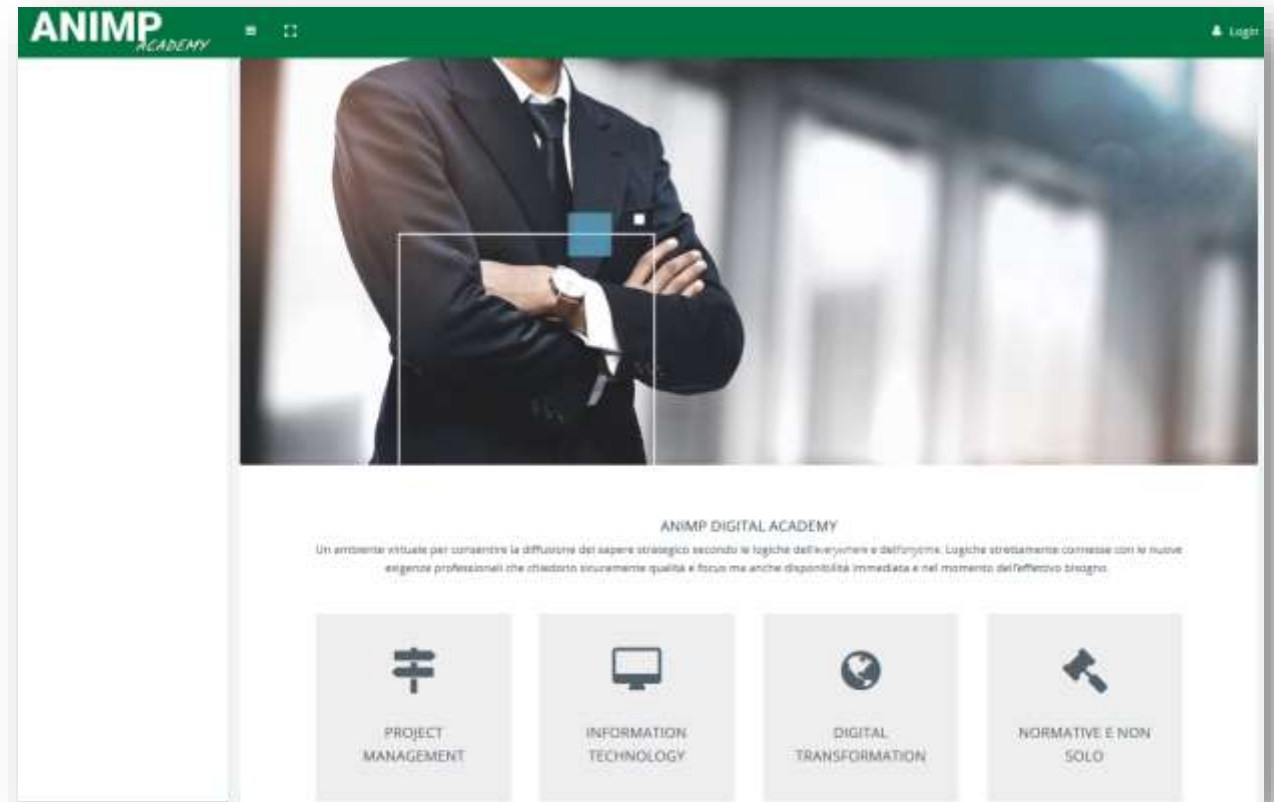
ANIMP ACADEMY

Login

ANIMP DIGITAL ACADEMY

Un ambiente virtuale per consentire la diffusione del sapere strategico secondo le logiche dell'everywhere e dell'anytime. Logiche strettamente connesse con le nuove esigenze professionali che chiedono sicuramente qualità e focus ma anche disponibilità immediata e nel momento dell'effettivo bisogno.

PROJECT MANAGEMENT

INFORMATION TECHNOLOGY

DIGITAL TRANSFORMATION

NORMATIVE E NON SOLO